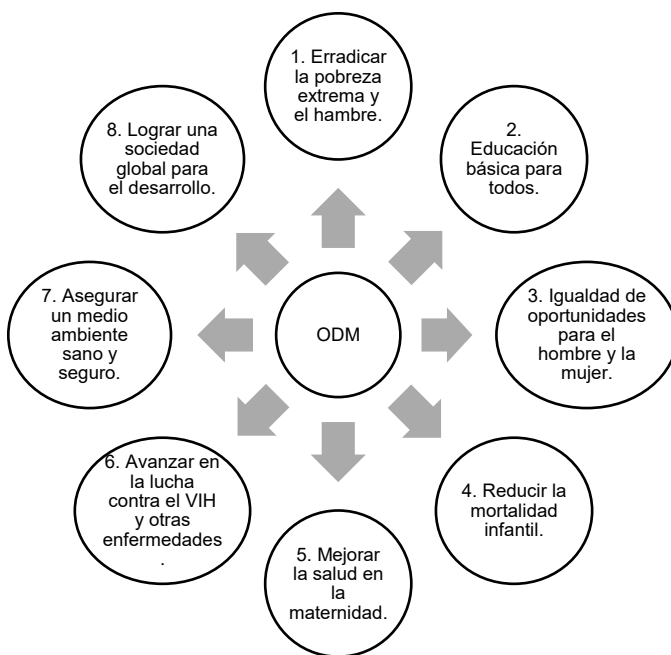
ODM

1. Erradicar la pobreza extrema y el hambre.

2. Educación básica para todos.

3. Igualdad de oportunidades para el hombre y la mujer.

4. Reducir la mortalidad infantil.

5. Mejorar la salud en la maternidad.

6. Avanzar en la lucha contra el VIH y otras enfermedades.

7. Asegurar un medio ambiente sano y seguro.

8. Lograr una sociedad global para el desarrollo.